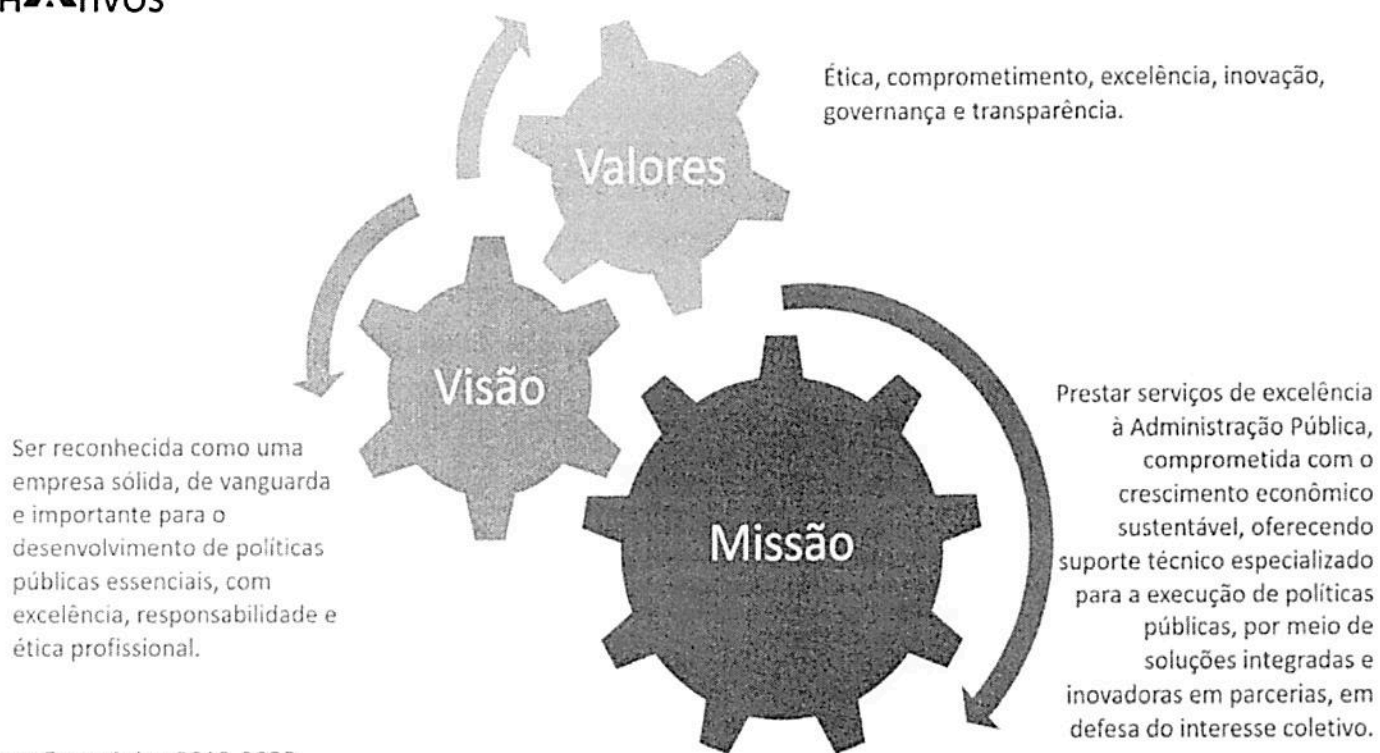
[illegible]TIVOS

Valores

Ética, comprometimento, excelência, inovação, governança e transparência.

Visão

Ser reconhecida como uma empresa sólida, de vanguarda e importante para o desenvolvimento de políticas públicas essenciais, com excelência, responsabilidade e ética profissional.

Missão

Prestar serviços de excelência à Administração Pública, comprometida com o crescimento econômico sustentável, oferecendo suporte técnico especializado para a execução de políticas públicas, por meio de soluções integradas e inovadoras em parcerias, em defesa do interesse coletivo.

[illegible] 2018-2022